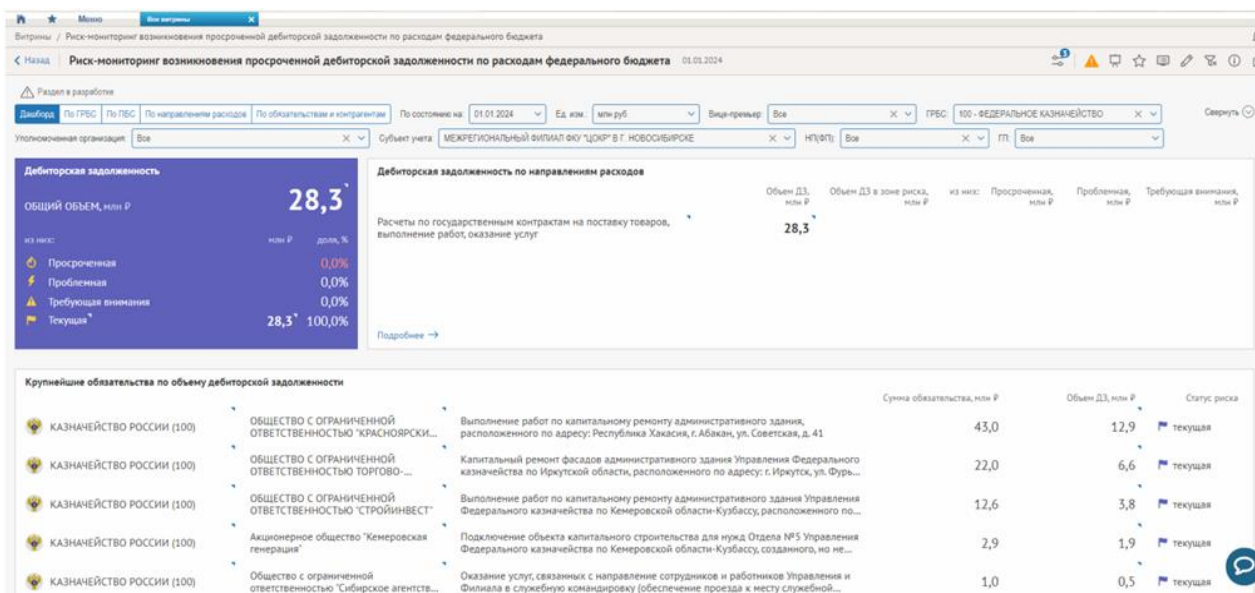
Меню Все витрины

Витрины / Риск-мониторинг возникновения просроченной дебиторской задолженности по расходам федерального бюджета

< Назад Риск-мониторинг возникновения просроченной дебиторской задолженности по расходам федерального бюджета 01.01.2024

Раздел в разработке

Дашборд По ГРБС По ПБС По направлениям расходов По обязательствам и контрагентам По состоянию на: 01.01.2024 Ед. изм.: млн руб Вице-премьер: Все ГРБС: 100 - ФЕДЕРАЛЬНОЕ КАЗНАЧЕЙСТВО Свернуть

Уполномоченная организация: Все Субъект учета: МЕЖРЕГИОНАЛЬНЫЙ ФИЛИАЛ ФКУ "ЦОКР" В Г. НОВОСИБИРСКЕ НП(ФП): Все ГП: Все

Дебиторская задолженность

ОБЩИЙ ОБЪЕМ, млн ₽ 28,3

из них: млн ₽ доля, %

| | млн ₽ | доля, % |
|---|---|---|
| Просроченная | | 0,0% |
| Проблемная | | 0,0% |
| Требующая внимания | | 0,0% |
| Текущая | 28,3 | 100,0% |

Дебиторская задолженность по направлениям расходов

| | Объем ДЗ, млн ₽ | Объем ДЗ в зоне риска, млн ₽ | из них: Просроченная, млн ₽ | Проблемная, млн ₽ | Требующая внимания, млн ₽ |
|---|---|---|---|---|---|
| Расчеты по государственным контрактам на поставку товаров, выполнение работ, оказание услуг | 28,3 | | | | |

Подробнее →

Крупнейшие обязательства по объему дебиторской задолженности

| | | | Сумма обязательства, млн ₽ | Объем ДЗ, млн ₽ | Статус риска |
|---|---|---|---|---|---|
| КАЗНАЧЕЙСТВО РОССИИ (100) | ОБЩЕСТВО С ОГРАНИЧЕННОЙ ОТВЕТСТВЕННОСТЬЮ "КРАСНОЯРСКИ... | Выполнение работ по капитальному ремонту административного здания, расположенного по адресу: Республика Хакасия, г. Абакан, ул. Советская, д. 41 | 43,0 | 12,9 | текущая |
| КАЗНАЧЕЙСТВО РОССИИ (100) | ОБЩЕСТВО С ОГРАНИЧЕННОЙ ОТВЕТСТВЕННОСТЬЮ ТОРГОВО-... | Капитальный ремонт фасадов административного здания Управления Федерального казначейства по Иркутской области, расположенного по адресу: г. Иркутск, ул. Фурь... | 22,0 | 6,6 | текущая |
| КАЗНАЧЕЙСТВО РОССИИ (100) | ОБЩЕСТВО С ОГРАНИЧЕННОЙ ОТВЕТСТВЕННОСТЬЮ "СТРОЙИНВЕСТ" | Выполнение работ по капитальному ремонту административного здания Управления Федерального казначейства по Кемеровской области-Кузбассу, расположенного по... | 12,6 | 3,8 | текущая |
| КАЗНАЧЕЙСТВО РОССИИ (100) | Акционерное общество "Кемеровская генерация" | Подключение объекта капитального строительства для нужд Отдела №5 Управления Федерального казначейства по Кемеровской области-Кузбассу, созданного, но не... | 2,9 | 1,9 | текущая |
| КАЗНАЧЕЙСТВО РОССИИ (100) | Общество с ограниченной ответственностью "Сибирское агентств... | Оказание услуг, связанных с направление сотрудников и работников Управления и Филиала в служебную командировку (обеспечение проезда к месту служебной... | 1,0 | 0,5 | текущая |